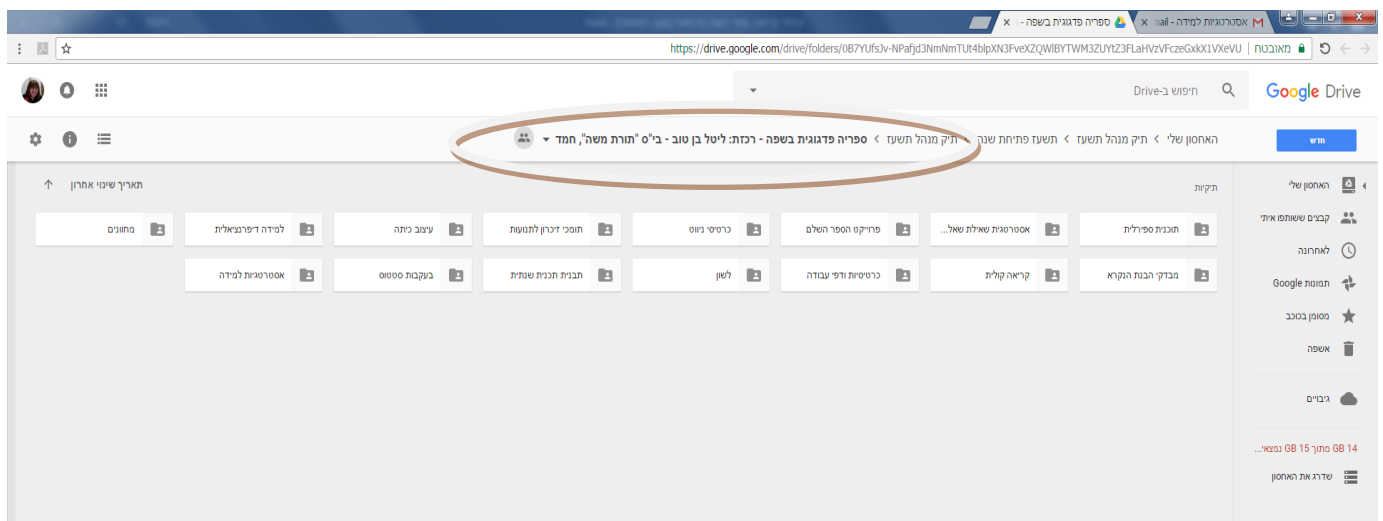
אסטרטגיות למידה - ail ×
ספריה פדגוגית בשפה - ×

מאובטח | https://drive.google.com/drive/folders/0B7YUfsJv-NPafjd3NmNmTUt4blpXN3FveXZQWlBYTWM3ZUYtZ3FLaHVzVFczeGxkX1VXeVU

Google Drive
חיפוש ב-Drive

חדש
האחסון שלי › תיק מנהל תשעז › תשעז פתיחת שנה › תיק מנהל תשעז › ספריה פדגוגית בשפה - רכזת: ליטל בן טוב - בי"ס "תורת משה", חמד

האחסון שלי
קבצים ששותפו איתי
לאחרונה
תמונות Google
מסומן בכוכב
אשפה
גיבויים
14 GB מתוך 15 GB נמצאי...
שדרג את האחסון

תיקיות
תאריך שינוי אחרון

תוכנית ספירלית
אסטרטגיות שאילת שאל...
פרוייקט הספר השלם
כרטיסי ניווט
תומכי זיכרון לתנועות
עיצוב כיתה
למידה דיפרנציאלית
מחוונים
מבדקי הבנת הנקרא
קריאה קולית
כרטיסיות ודפי עבודה
לשון
תבנית תכנית שנתית
בעקבות סטטוס
אסטרטגיות למידה